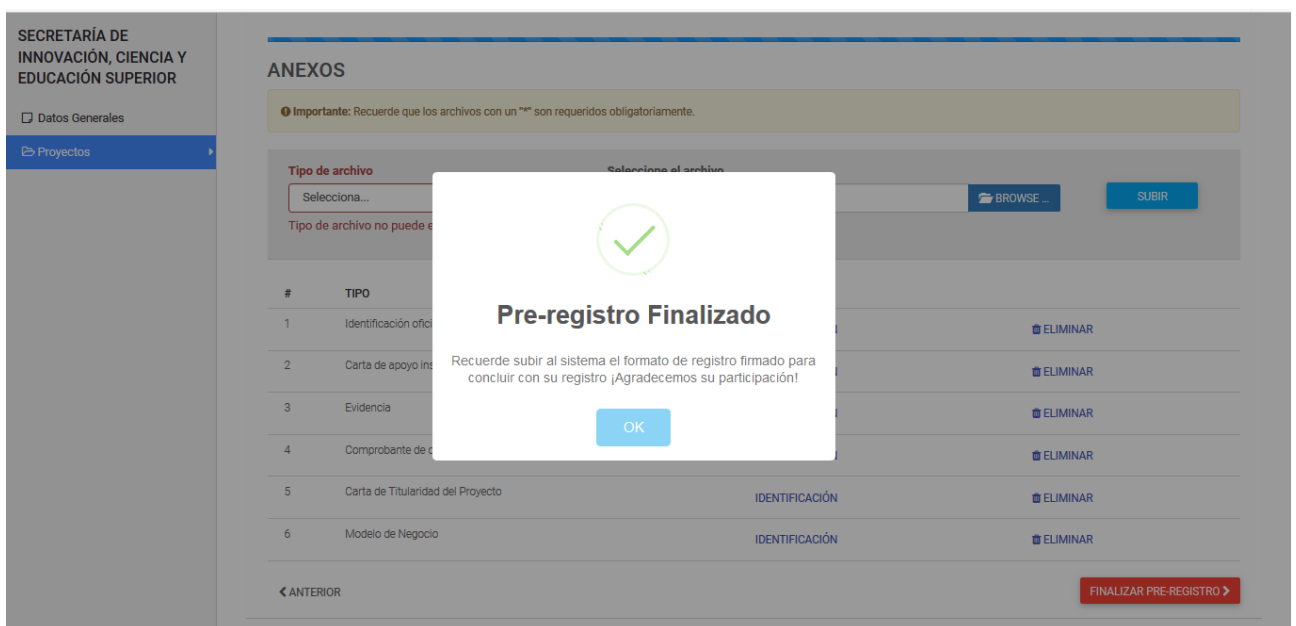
SECRETARÍA DE INNOVACIÓN, CIENCIA Y EDUCACIÓN SUPERIOR

Datos Generales

Proyectos

ANEXOS

Importante: Recuerde que los archivos con un "*" son requeridos obligatoriamente.

Tipo de archivo

Selecciona...

Tipo de archivo no puede e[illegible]

Seleccione el archivo

BROWSE ...

SUBIR

| # | TIPO | | |
|---|---|---|---|
| 1 | Identificación ofici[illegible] | | ELIMINAR |
| 2 | Carta de apoyo ins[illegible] | | ELIMINAR |
| 3 | Evidencia | | ELIMINAR |
| 4 | Comprobante de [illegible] | | ELIMINAR |
| 5 | Carta de Titularidad del Proyecto | IDENTIFICACIÓN | ELIMINAR |
| 6 | Modelo de Negocio | IDENTIFICACIÓN | ELIMINAR |

Pre-registro Finalizado

Recuerde subir al sistema el formato de registro firmado para concluir con su registro ¡Agradecemos su participación!

OK

ANTERIOR

FINALIZAR PRE-REGISTRO